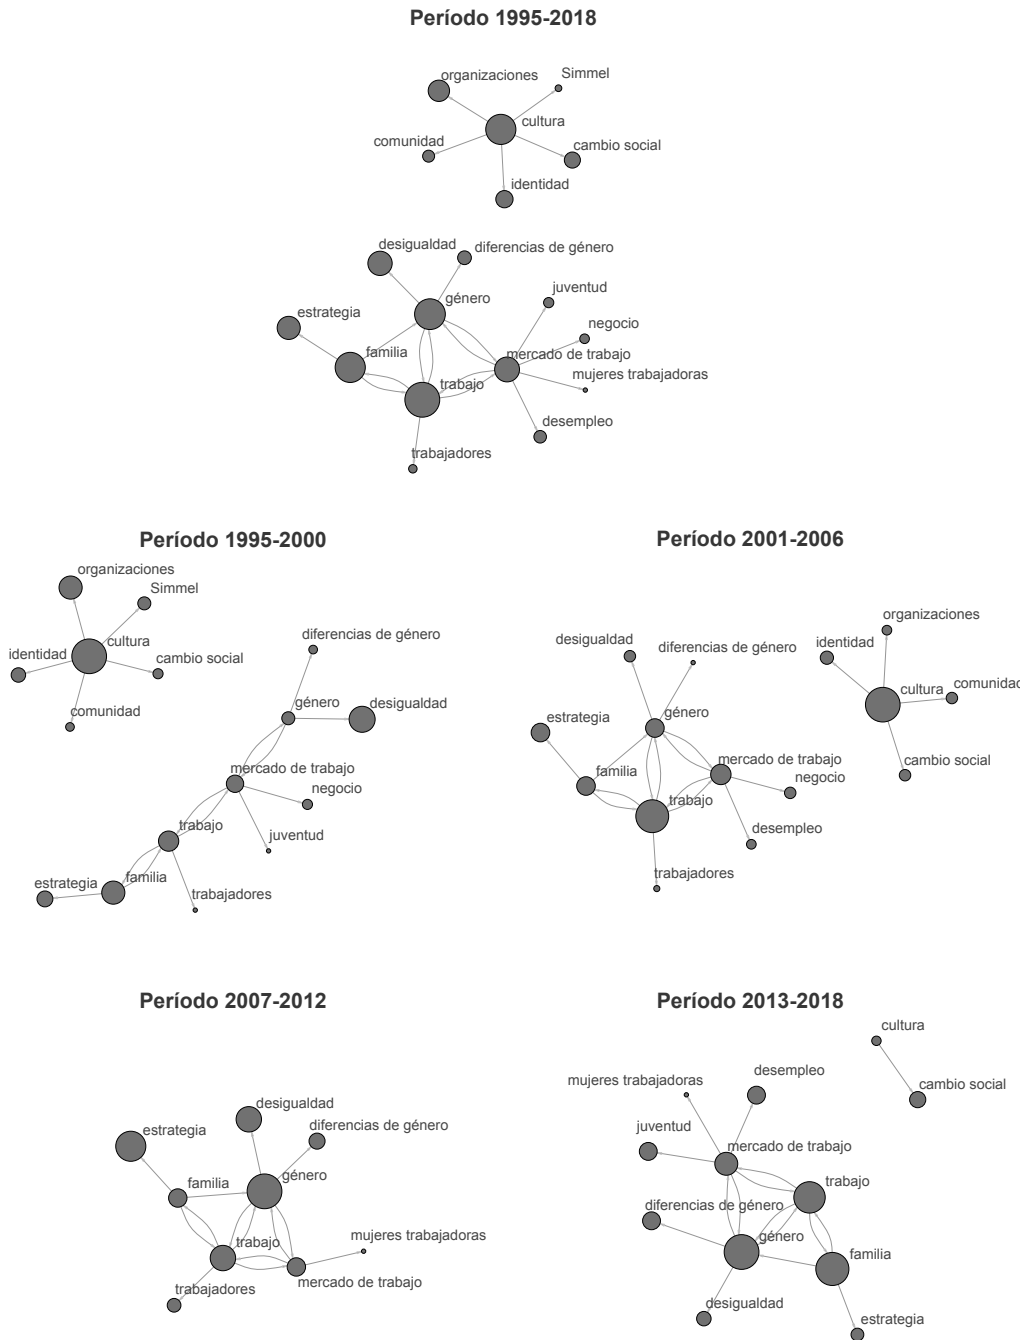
Período 1995-2018

organizaciones
Simmel
cultura
comunidad
cambio social
identidad

desigualdad
diferencias de género
juventud
género
estrategia
negocio
familia
mercado de trabajo
mujeres trabajadoras
trabajo
desempleo
trabajadores

Período 1995-2000

organizaciones
Simmel
cultura
identidad
cambio social
comunidad
diferencias de género
género
desigualdad
mercado de trabajo
negocio
trabajo
juventud
estrategia
familia
trabajadores

Período 2001-2006

desigualdad
diferencias de género
estrategia
género
familia
mercado de trabajo
negocio
trabajo
desempleo
trabajadores
organizaciones
identidad
cultura
comunidad
cambio social

Período 2007-2012

desigualdad
estrategia
diferencias de género
familia
género
trabajo
mujeres trabajadoras
mercado de trabajo
trabajadores

Período 2013-2018

cultura
mujeres trabajadoras
desempleo
cambio social
juventud
mercado de trabajo
trabajo
diferencias de género
género
familia
desigualdad
estrategia